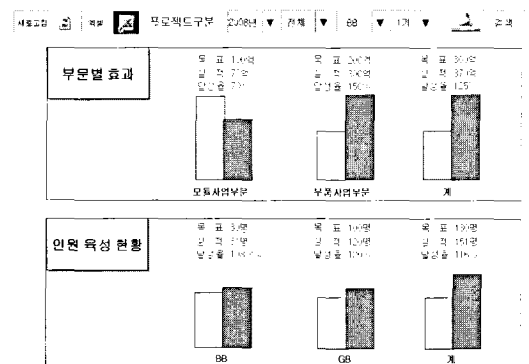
새로고침 엑셀 프로젝트구분 2008년 ▼ 전체 ▼ BB ▼ 1개 ▼ 조회

부문별 효과

목 표 1.0억
실 적 7.0억
달성율 7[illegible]

목 표 2.0억
실 적 3.0억
달성율 150%

목 표 3.0억
실 적 37.0억
달성율 125%

모듈사업부문

부품사업부문

계

인원 육성 현황

목 표 3.0명
실 적 3.0명
달성율 1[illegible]

목 표 10.0명
실 적 12.0명
달성율 120%

목 표 13.0명
실 적 15.0명
달성율 115%

BB

GB

계